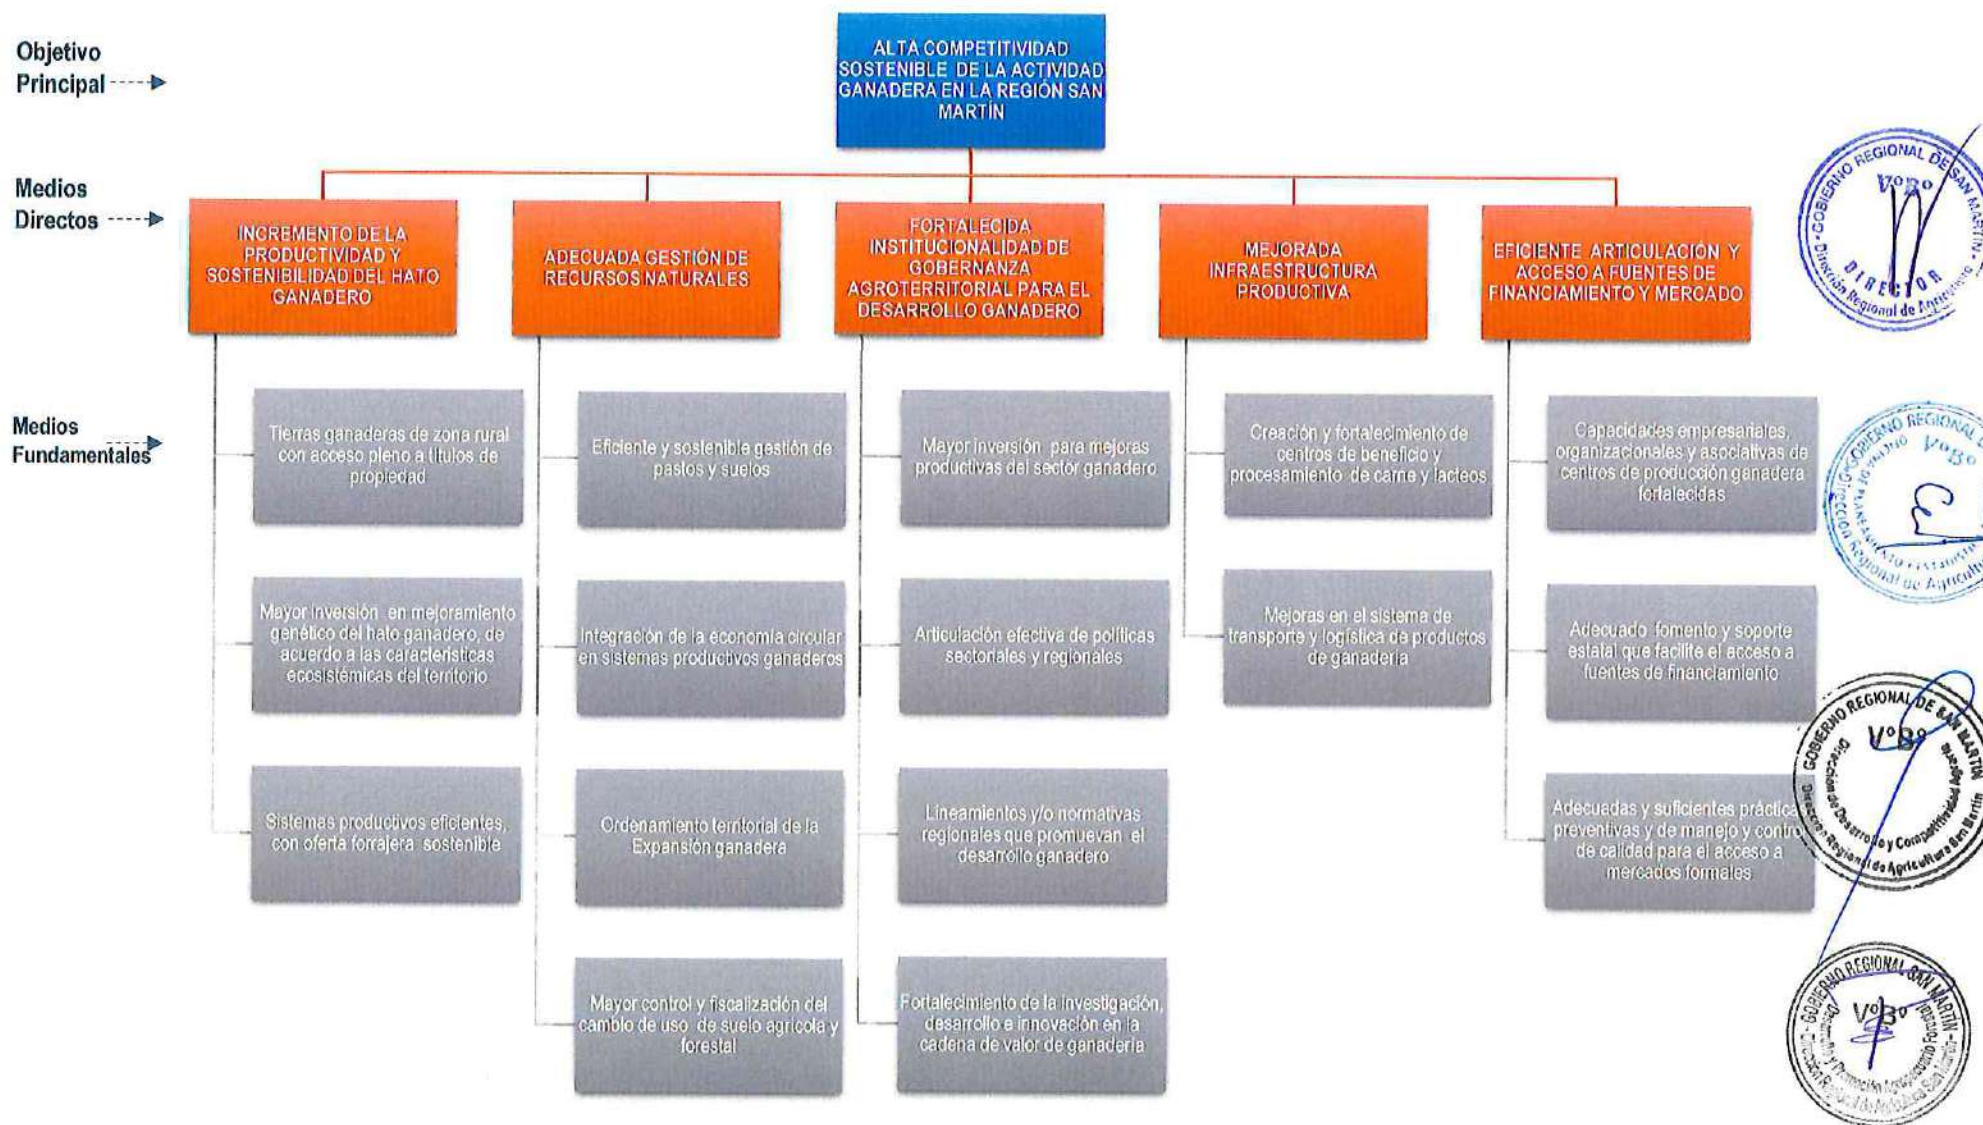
Objetivo Principal

ALTA COMPETITIVIDAD SOSTENIBLE DE LA ACTIVIDAD GANADERA EN LA REGIÓN SAN MARTÍN

Medios Directos

INCREMENTO DE LA PRODUCTIVIDAD Y SOSTENIBILIDAD DEL HATO GANADERO

ADECUADA GESTIÓN DE RECURSOS NATURALES

FORTALECIDA INSTITUCIONALIDAD DE GOBERNANZA AGROTERRITORIAL PARA EL DESARROLLO GANADERO

MEJORADA INFRAESTRUCTURA PRODUCTIVA

EFICIENTE ARTICULACIÓN Y ACCESO A FUENTES DE FINANCIAMIENTO Y MERCADO

Medios Fundamentales

Tierras ganaderas de zona rural con acceso pleno a títulos de propiedad

Mayor inversión en mejoramiento genético del hato ganadero, de acuerdo a las características ecosistémicas del territorio

Sistemas productivos eficientes, con oferta forrajera sostenible

Eficiente y sostenible gestión de pastos y suelos

Integración de la economía circular en sistemas productivos ganaderos

Ordenamiento territorial de la Expansión ganadera

Mayor control y fiscalización del cambio de uso de suelo agrícola y forestal

Mayor inversión para mejoras productivas del sector ganadero

Articulación efectiva de políticas sectoriales y regionales

Lineamientos y/o normativas regionales que promuevan el desarrollo ganadero

Fortalecimiento de la investigación, desarrollo e innovación en la cadena de valor de ganadería

Creación y fortalecimiento de centros de beneficio y procesamiento de carne y lacteos

Mejoras en el sistema de transporte y logística de productos de ganadería

Capacidades empresariales, organizacionales y asociativas de centros de producción ganadera fortalecidas

Adecuado fomento y soporte estatal que facilite el acceso a fuentes de financiamiento

Adecuadas y suficientes prácticas preventivas y de manejo y control de calidad para el acceso a mercados formales

GOBIERNO REGIONAL DE SAN MARTÍN
V°B°
DIRECTOR
Dirección Regional de Agricultura

GOBIERNO REGIONAL
V°B°
Dirección Regional de Agricultura

GOBIERNO REGIONAL DE SAN MARTÍN
V°B°
Dirección de Desarrollo y Competitividad Agraria
Dirección Regional de Agricultura San Martín

GOBIERNO REGIONAL SAN MARTÍN
V°B°
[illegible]